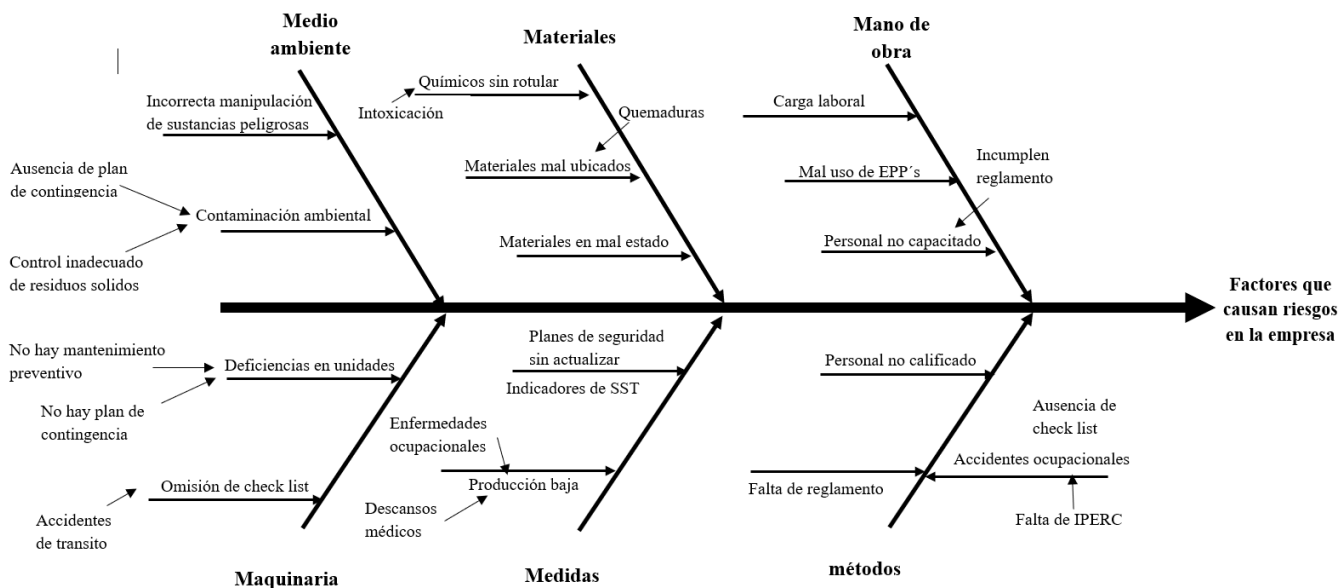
Medio ambiente

Incorrecta manipulación de sustancias peligrosas

Ausencia de plan de contingencia

Contaminación ambiental

Control inadecuado de residuos solidos

Materiales

Químicos sin rotular

Intoxicación

Quemaduras

Materiales mal ubicados

Materiales en mal estado

Mano de obra

Carga laboral

Mal uso de EPP´s

Incumplen reglamento

Personal no capacitado

Factores que causan riesgos en la empresa

No hay mantenimiento preventivo

Deficiencias en unidades

No hay plan de contingencia

Omisión de check list

Accidentes de transito

Maquinaria

Planes de seguridad sin actualizar

Indicadores de SST

Enfermedades ocupacionales

Producción baja

Descansos médicos

Medidas

Personal no calificado

Ausencia de check list

Accidentes ocupacionales

Falta de reglamento

Falta de IPERC

métodos